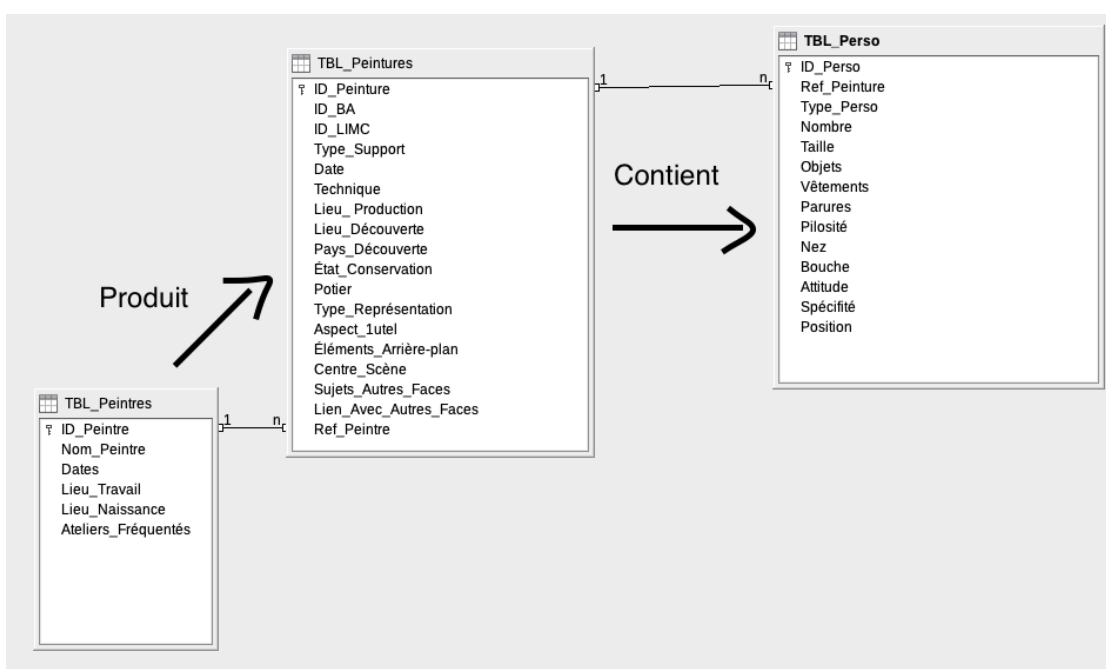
TBL_Peintures

ID_Peinture
ID_BA
ID_LIMC
Type_Support
Date
Technique
Lieu_ Production
Lieu_Découverte
Pays_Découverte
État_Conservation
Potier
Type_Représentation
Aspect_1utel
Éléments_Arrière-plan
Centre_Scène
Sujets_Autres_Faces
Lien_Avec_Autres_Faces
Ref_Peintre

1

n

TBL_Perso

ID_Perso
Ref_Peinture
Type_Perso
Nombre
Taille
Objets
Vêtements
Parures
Pilosité
Nez
Bouche
Attitude
Spécifité
Position

Contient

Produit

TBL_Peintres

ID_Peintre
Nom_Peintre
Dates
Lieu_Travail
Lieu_Naissance
Ateliers_Fréquentés

1

n